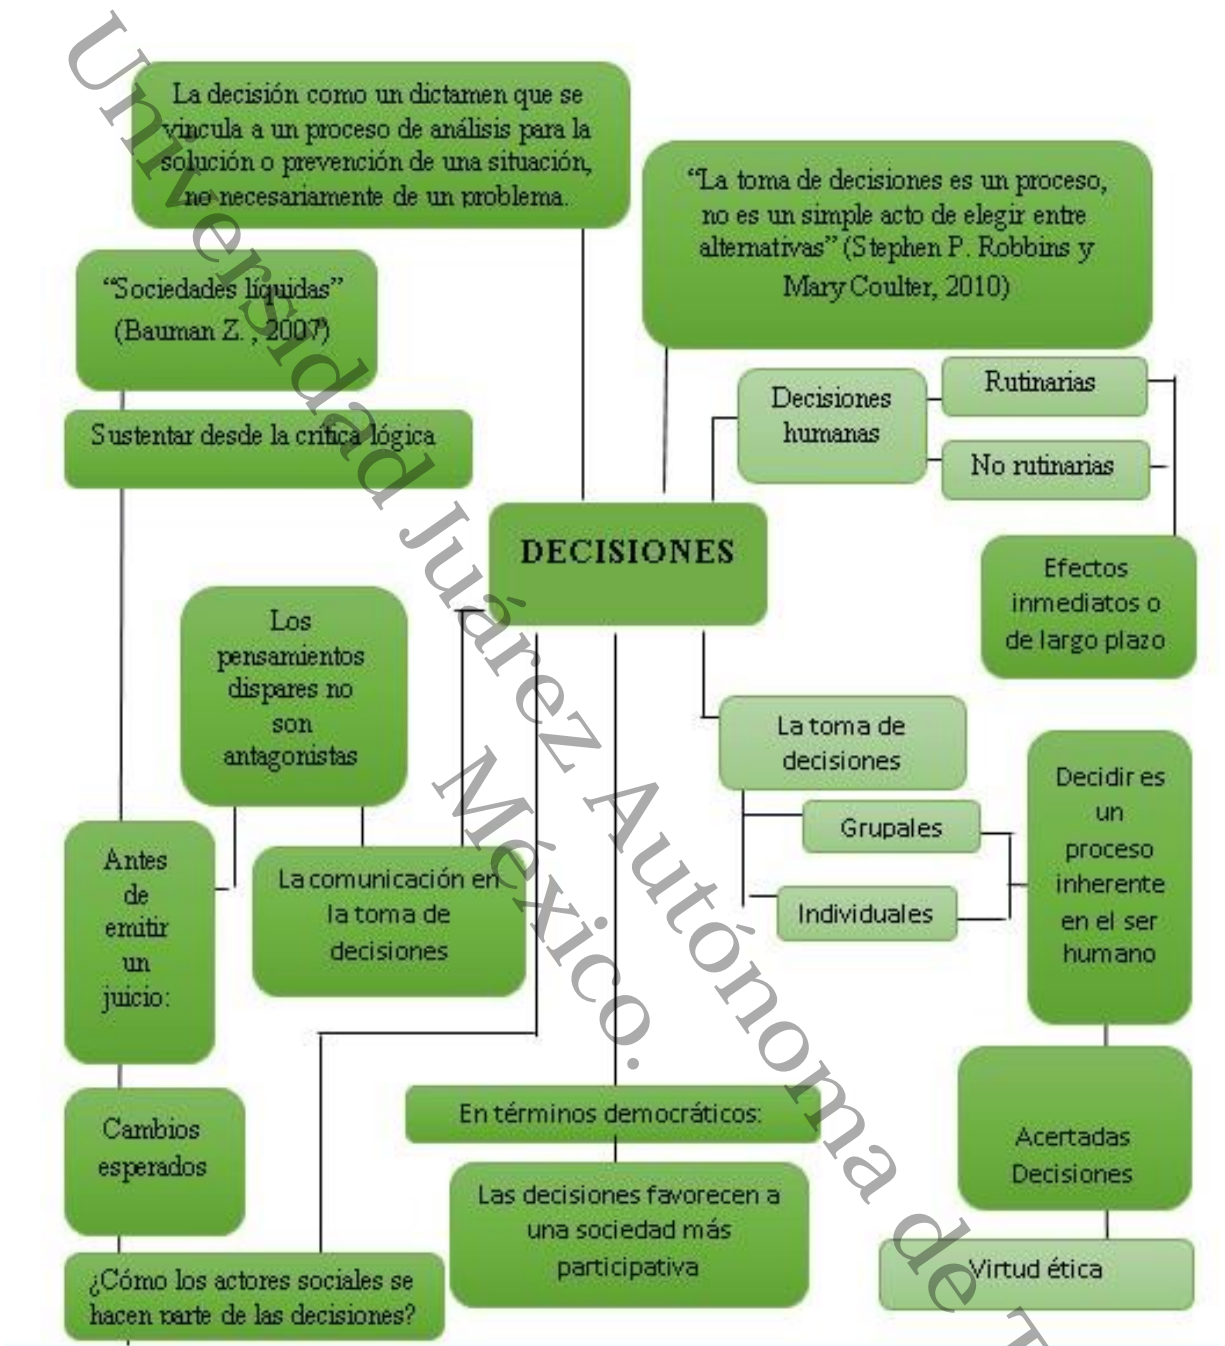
La decisión como un dictamen que se vincula a un proceso de análisis para la solución o prevención de una situación, no necesariamente de un problema.

"La toma de decisiones es un proceso, no es un simple acto de elegir entre alternativas" (Stephen P. Robbins y Mary Coulter, 2010)

"Sociedades líquidas" (Bauman Z. , 2007)

Sustentar desde la crítica lógica

Decisiones humanas

Rutinarias

No rutinarias

DECISIONES

Efectos inmediatos o de largo plazo

Los pensamientos dispares no son antagonistas

La toma de decisiones

Grupales

Individuales

Decidir es un proceso inherente en el ser humano

Antes de emitir un juicio:

La comunicación en la toma de decisiones

Cambios esperados

En términos democráticos:

Las decisiones favorecen a una sociedad más participativa

Acertadas Decisiones

Virtud ética

¿Cómo los actores sociales se hacen parte de las decisiones?

Universidad Juárez Autónoma de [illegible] México.